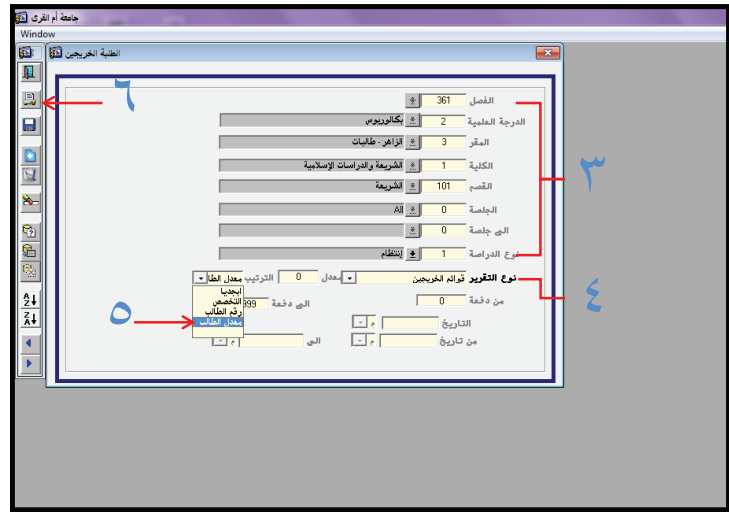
جامعة أم القرى

Window

الطلبة الخريجين

٦

الفصل 361

الدرجة العلمية 2 بكالوريوس

المقر 3 الزاهر - طالبات

الكلية 1 الشريعة والدراسات الإسلامية

القسم 101 الشريعة

الجلسة 0 All

الى جلسة 0

نوع الدراسة 1 إنتظام

٣

نوع التقرير قوائم الخريجين

المعدل 0

الترتيب معدل الطا

ابجديا
التخصص
رقم الطالب
معدل الطالب

٤

من دفعة 0

الى دفعة 999

التاريخ م

من تاريخ م

الى م

٥